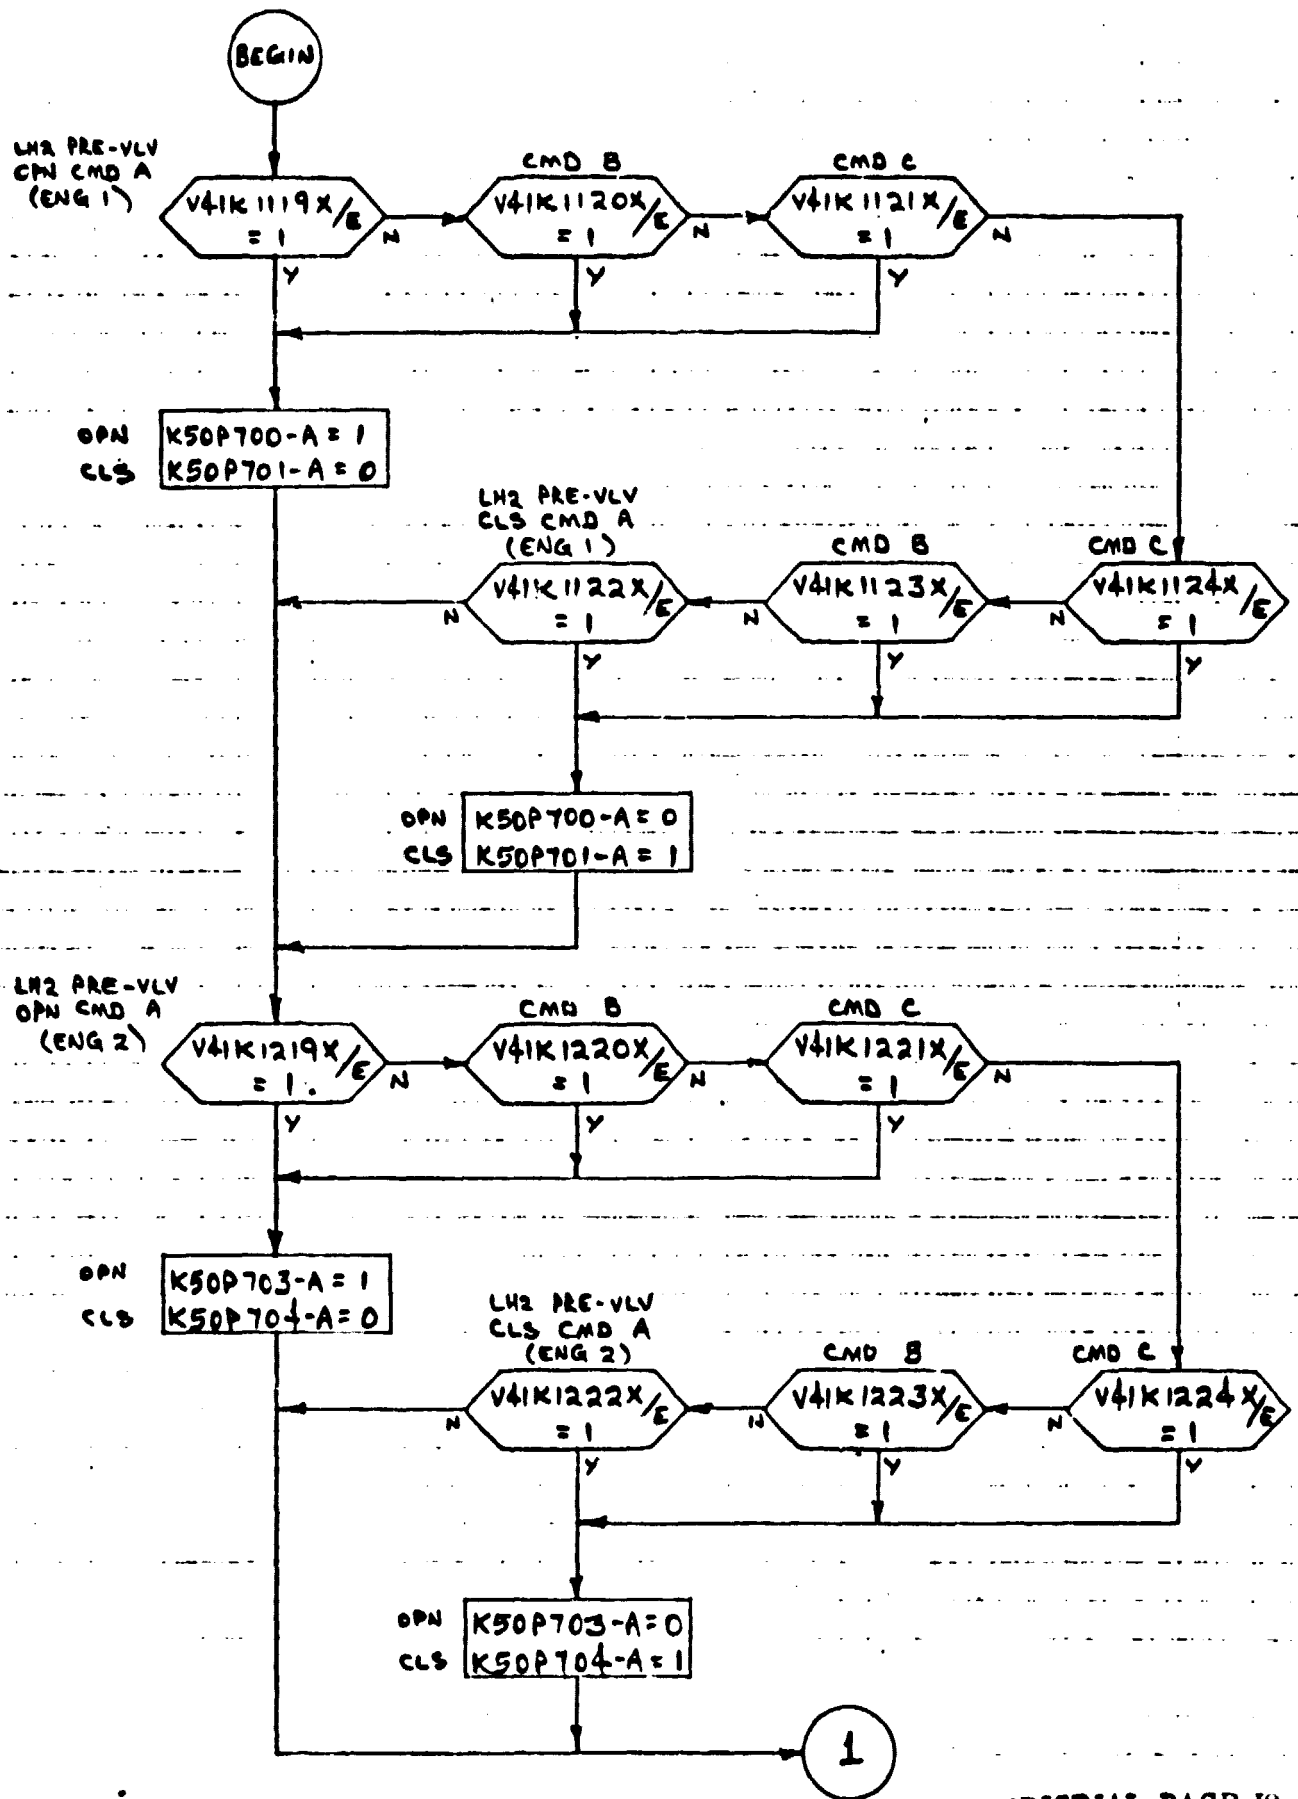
BEGIN

LH2 PRE-VLV OPN CMD A (ENG 1)

V41K1119X/E = 1

N

Y

CMD B

V41K1120X/E = 1

N

Y

CMD C

V41K1121X/E = 1

N

Y

OPN K50P700-A = 1
CLS K50P701-A = 0

LH2 PRE-VLV CLS CMD A (ENG 1)

V41K1122X/E = 1

N

Y

CMD B

V41K1123X/E = 1

N

Y

CMD C

V41K1124X/E = 1

N

Y

OPN K50P700-A = 0
CLS K50P701-A = 1

LH2 PRE-VLV OPN CMD A (ENG 2)

V41K1219X/E = 1.

N

Y

CMD B

V41K1220X/E = 1

N

Y

CMD C

V41K1221X/E = 1

N

Y

OPN K50P703-A = 1
CLS K50P704-A = 0

LH2 PRE-VLV CLS CMD A (ENG 2)

V41K1222X/E = 1

N

Y

CMD B

V41K1223X/E = 1

N

Y

CMD C

V41K1224X/E = 1

N

Y

OPN K50P703-A = 0
CLS K50P704-A = 1

1

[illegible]